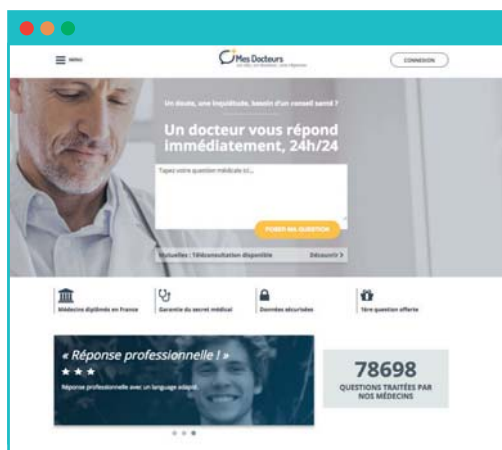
MENU

Mes Docteurs

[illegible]

CONNEXION

Un doute, une inquiétude, besoin d'un conseil santé ?

Un docteur vous répond immédiatement, 24h/24

Tapez votre question médicale ici...

POSER MA QUESTION

Nouveau : Téléconsultation disponible

Découvrir >

Médecins diplômés en France

Garantie du secret médical

Données sécurisées

1ère question offerte

« Réponse professionnelle ! »

★ ★ ★

Réponse professionnelle avec un language adapté.

78698

QUESTIONS TRAITÉES PAR NOS MÉDECINS